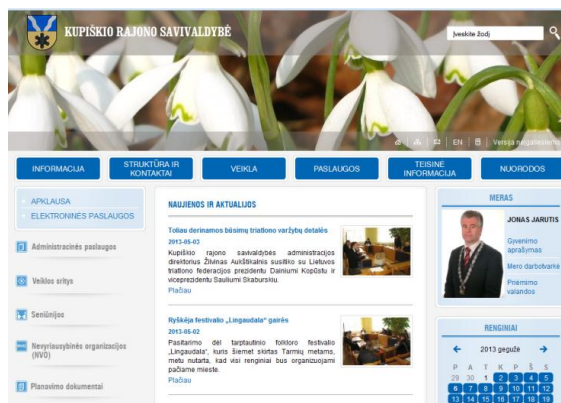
KUPIŠKIO RAJONO SAVIVALDYBĖ

Įveskite žodį

EN | Versija neįgaliesiems

INFORMACIJA
STRUKTŪRA IR KONTAKTAI
VEIKLA
PASLAUGOS
TEISINĖ INFORMACIJA
NUORODOS

APKLAUSA
ELEKTRONINĖS PASLAUGOS

Administracinės paslaugos

Veiklos sritys

Seniūnijos

Nevyriausybinės organizacijos (NVO)

Planavimo dokumentai

NAUJIENOS IR AKTUALIJOS

Toliau derinamos būsimų triatlono varžybų detalės
2013-05-03
Kupiškio rajono savivaldybės administracijos direktorius Žilvinas Aukštikalnis susitiko su Lietuvos triatlono federacijos prezidentu Dainiumi Kopūstu ir viceprezidentu Sauliumi Skaburskiu.
Plačiau

Ryškėja festivalio „Lingaudala" gairės
2013-05-02
Pasitarimo dėl tarptautinio folkloro festivalio „Lingaudala", kuris šiemet skirtas Tarmių metams, metu nutarta, kad visi renginiai bus organizuojami pačiame mieste.
Plačiau

MERAS
JONAS JARUTIS
Gyvenimo aprašymas
Mero darbotvarkė
Priimamo valandos

RENGINIAI
2013 gegužė
P A T K P Š S
29 30 1 2 3 4 5
6 7 8 9 10 11 12
13 14 15 16 17 18 19